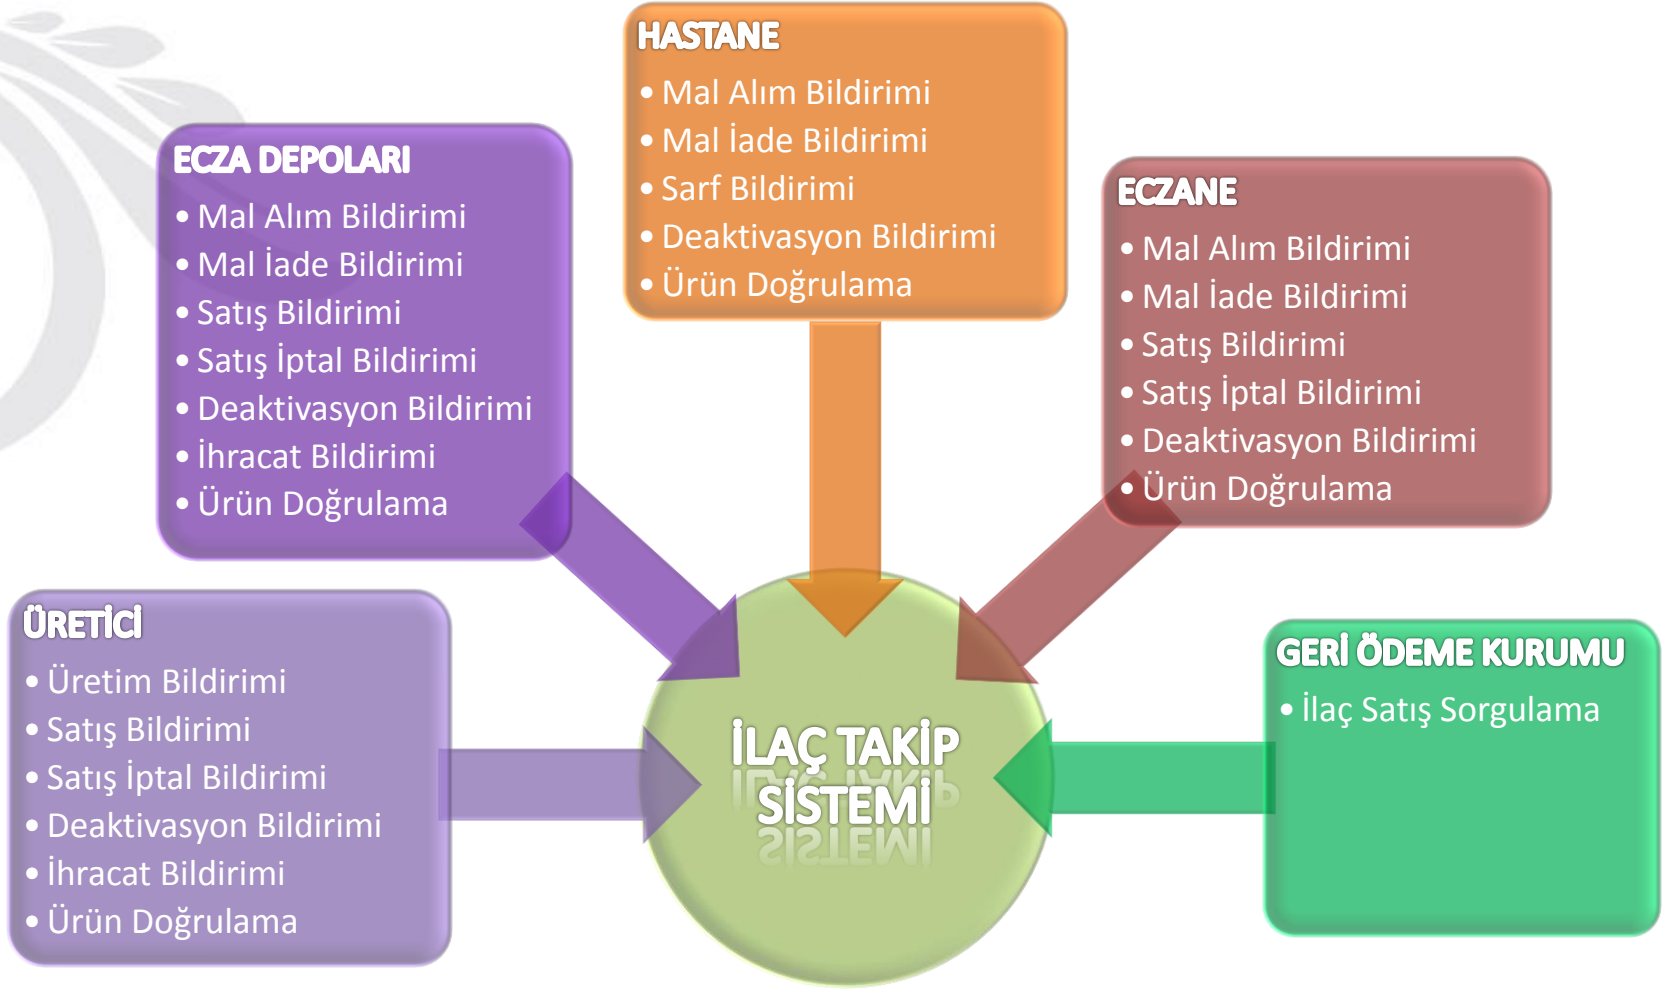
HASTANE
• Mal Alım Bildirimi
• Mal İade Bildirimi
• Sarf Bildirimi
• Deaktivasyon Bildirimi
• Ürün Doğrulama

ECZA DEPOLARI
• Mal Alım Bildirimi
• Mal İade Bildirimi
• Satış Bildirimi
• Satış İptal Bildirimi
• Deaktivasyon Bildirimi
• İhracat Bildirimi
• Ürün Doğrulama

ECZANE
• Mal Alım Bildirimi
• Mal İade Bildirimi
• Satış Bildirimi
• Satış İptal Bildirimi
• Deaktivasyon Bildirimi
• Ürün Doğrulama

ÜRETİCİ
• Üretim Bildirimi
• Satış Bildirimi
• Satış İptal Bildirimi
• Deaktivasyon Bildirimi
• İhracat Bildirimi
• Ürün Doğrulama

İLAÇ TAKİP SİSTEMİ

GERİ ÖDEME KURUMU
• İlaç Satış Sorgulama